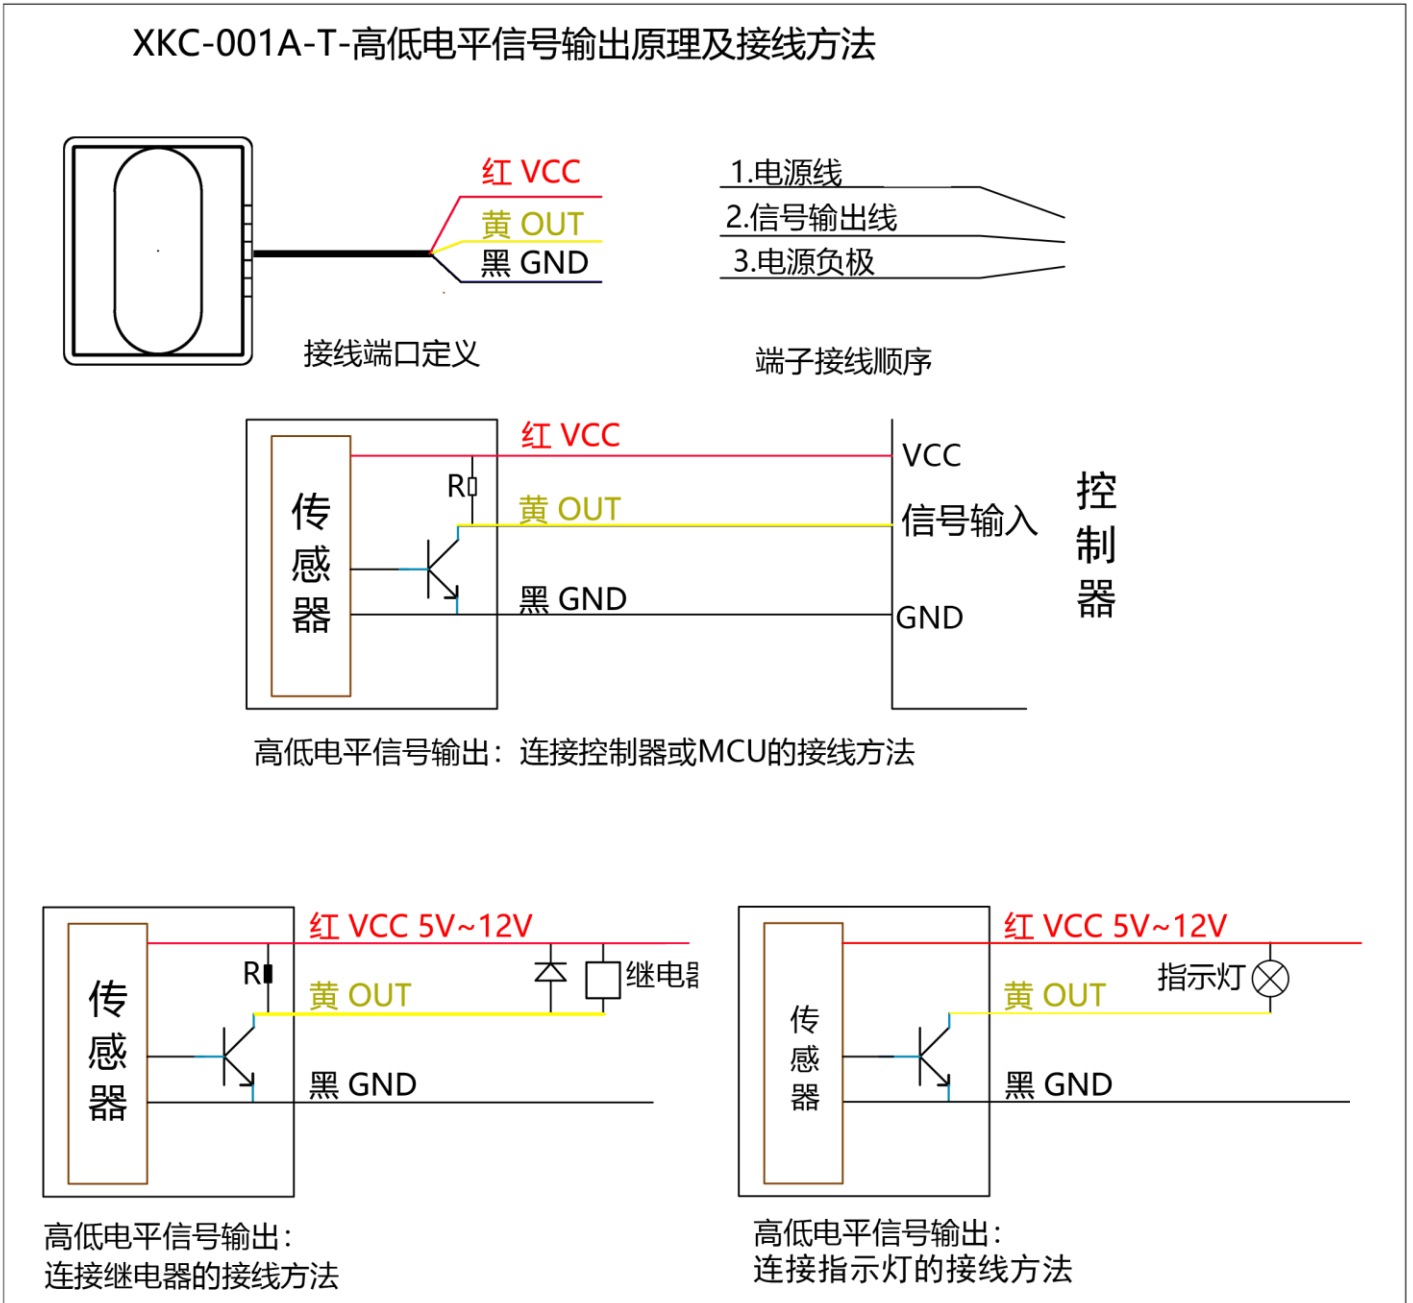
XKC-001A-T-高低电平信号输出原理及接线方法

红 VCC
黄 OUT
黑 GND

1.电源线
2.信号输出线
3.电源负极

接线端口定义

端子接线顺序

传感器

R
红 VCC
黄 OUT
黑 GND

VCC
信号输入
GND

控制器

高低电平信号输出：连接控制器或MCU的接线方法

传感器
R
红 VCC 5V~12V
黄 OUT
黑 GND
继电器

高低电平信号输出：
连接继电器的接线方法

传感器
红 VCC 5V~12V
黄 OUT
黑 GND
指示灯

高低电平信号输出：
连接指示灯的接线方法